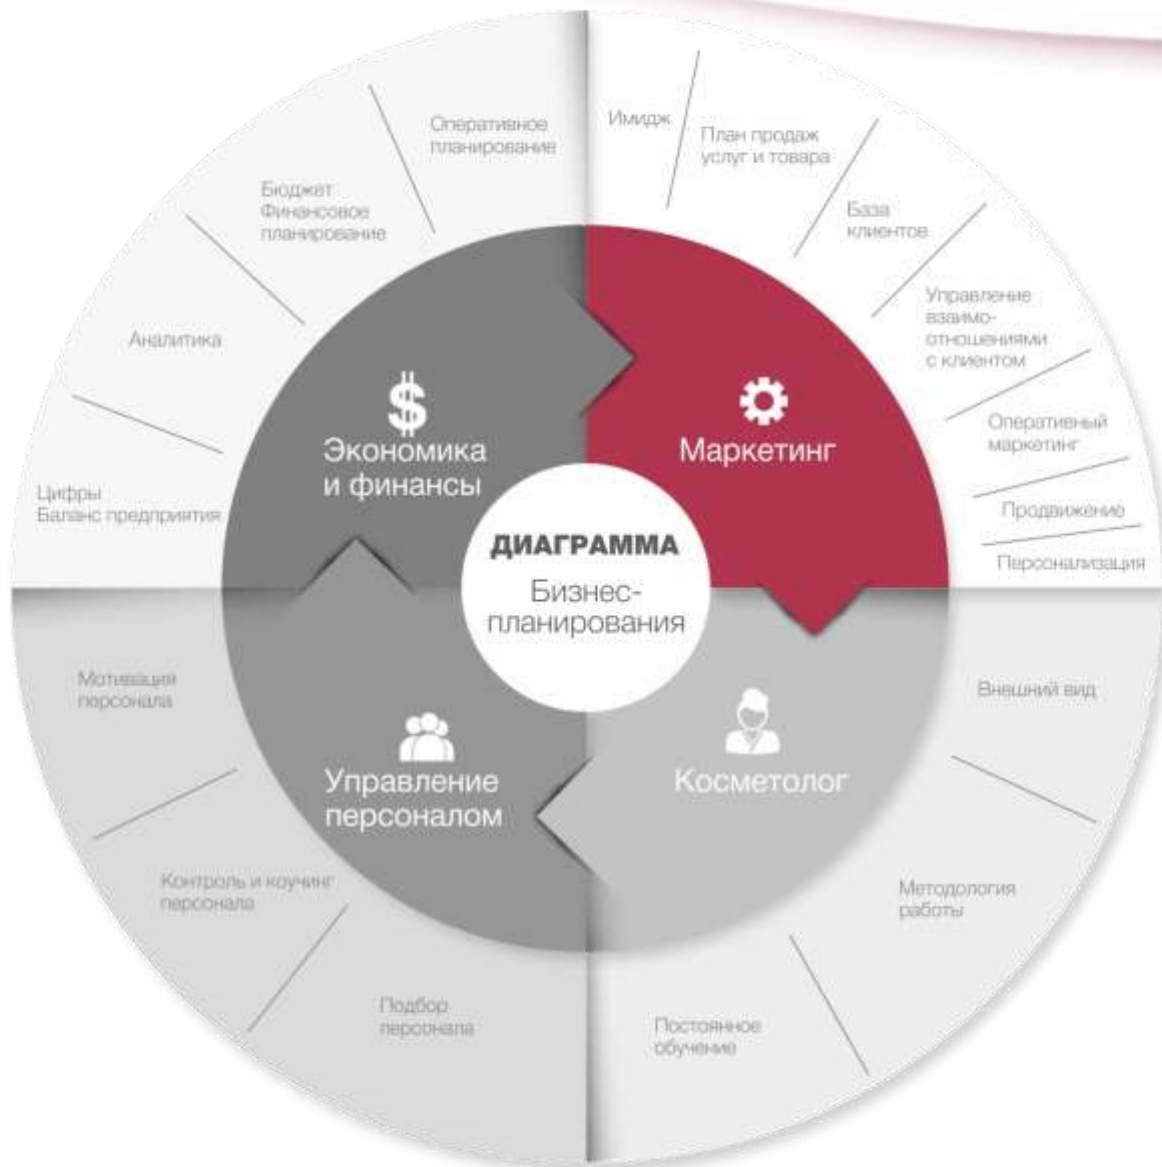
ДИАГРАММА
Бизнес-планирования

$
Экономика и финансы

Маркетинг

Управление персоналом

Косметолог

Оперативное планирование

Бюджет Финансовое планирование

Аналитика

Цифры Баланс предприятия

Имидж

План продаж услуг и товара

База клиентов

Управление взаимоотношениями с клиентом

Оперативный маркетинг

Продвижение

Персонализация

Внешний вид

Методология работы

Постоянное обучение

Мотивация персонала

Контроль и коучинг персонала

Подбор персонала